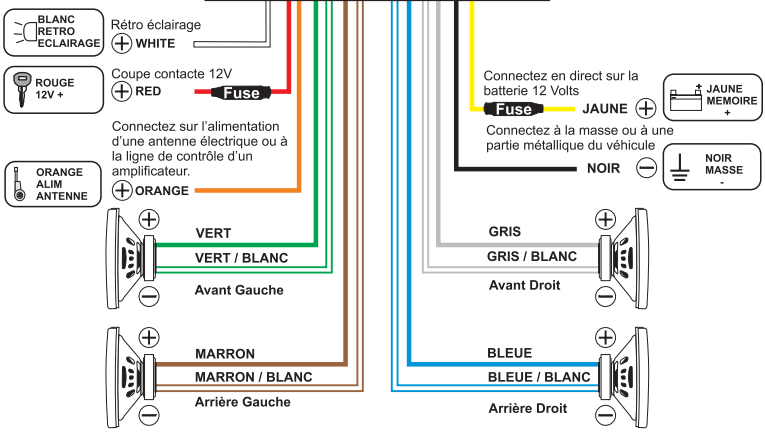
BLANC
RETRO
ECLAIRAGE

Rétro éclairage
+ WHITE

ROUGE
12V +

Coupe contacte 12V
+ RED
Fuse

Connectez sur l'alimentation d'une antenne électrique ou à la ligne de contrôle d'un amplificateur.
+ ORANGE

ORANGE
ALIM
ANTENNE

Connectez en direct sur la batterie 12 Volts
Fuse
JAUNE +

JAUNE
MEMOIRE
+

Connectez à la masse ou à une partie métallique du véhicule
NOIR −

NOIR
MASSE
-

+
VERT
VERT / BLANC
−
Avant Gauche

GRIS
GRIS / BLANC
+
−
Avant Droit

+
MARRON
MARRON / BLANC
−
Arrière Gauche

BLEUE
BLEUE / BLANC
+
−
Arrière Droit